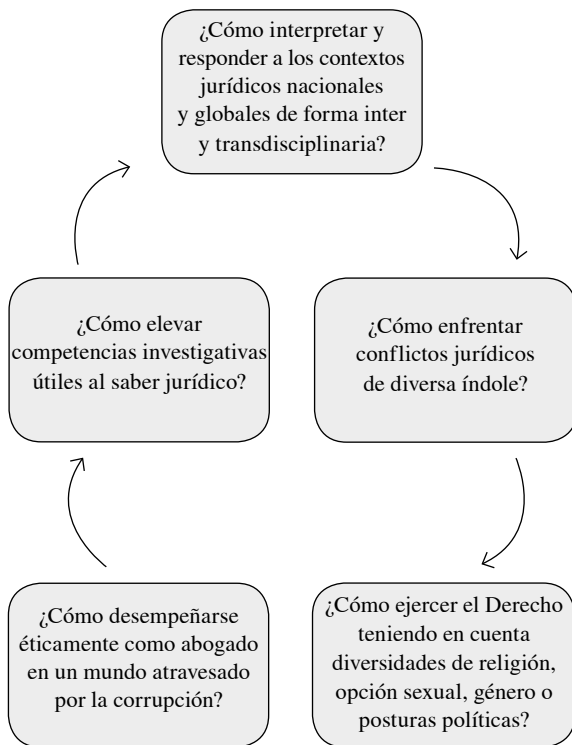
¿Cómo interpretar y responder a los contextos jurídicos nacionales y globales de forma inter y transdisciplinaria?

¿Cómo enfrentar conflictos jurídicos de diversa índole?

¿Cómo ejercer el Derecho teniendo en cuenta diversidades de religión, opción sexual, género o posturas políticas?

¿Cómo desempeñarse éticamente como abogado en un mundo atravesado por la corrupción?

¿Cómo elevar competencias investigativas útiles al saber jurídico?